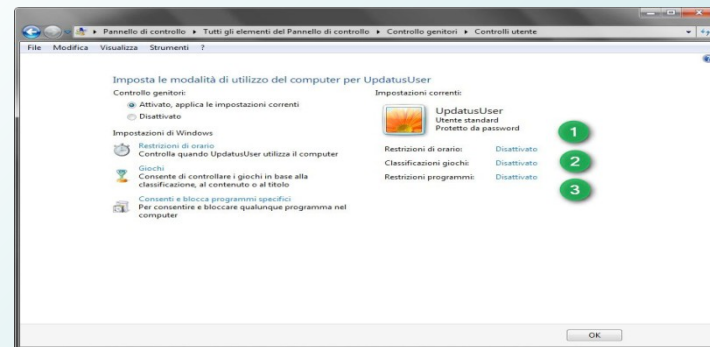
▸ Pannello di controllo ▸ Tutti gli elementi del Pannello di controllo ▸ Controllo genitori ▸ Controlli utente

File Modifica Visualizza Strumenti ?

Imposta le modalità di utilizzo del computer per UpdatusUser

Controllo genitori:

Attivato, applica le impostazioni correnti

Disattivato

Impostazioni di Windows

Restrizioni di orario
Controlla quando UpdatusUser utilizza il computer

Giochi
Consente di controllare i giochi in base alla classificazione, al contenuto o al titolo

Consenti e blocca programmi specifici
Per consentire e bloccare qualunque programma nel computer

Impostazioni correnti:

UpdatusUser
Utente standard
Protetto da password

1

Restrizioni di orario: Disattivato

2

Classificazioni giochi: Disattivato

Restrizioni programmi: Disattivato

3

OK